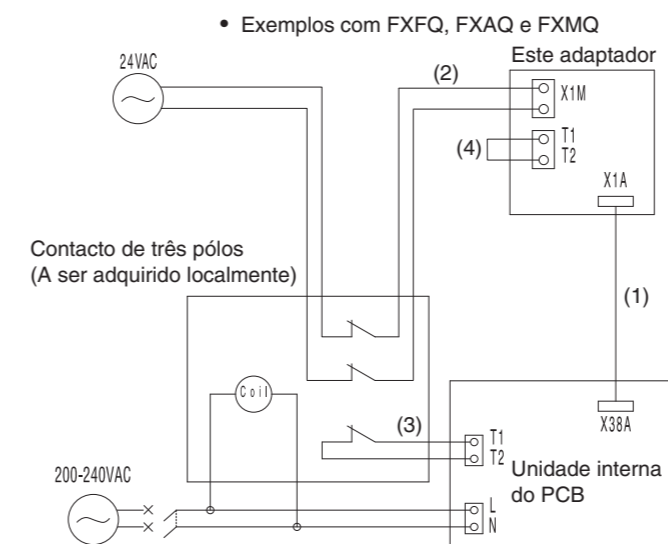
• Exemplos com FXFQ, FXAQ e FXMQ

24VAC

Este adaptador

(2)

X1M

(4)

T1
T2

X1A

Contacto de três pólos
(A ser adquirido localmente)

(1)

Coil

X38A

(3)

T1
T2

Unidade interna
do PCB

200-240VAC

L
N